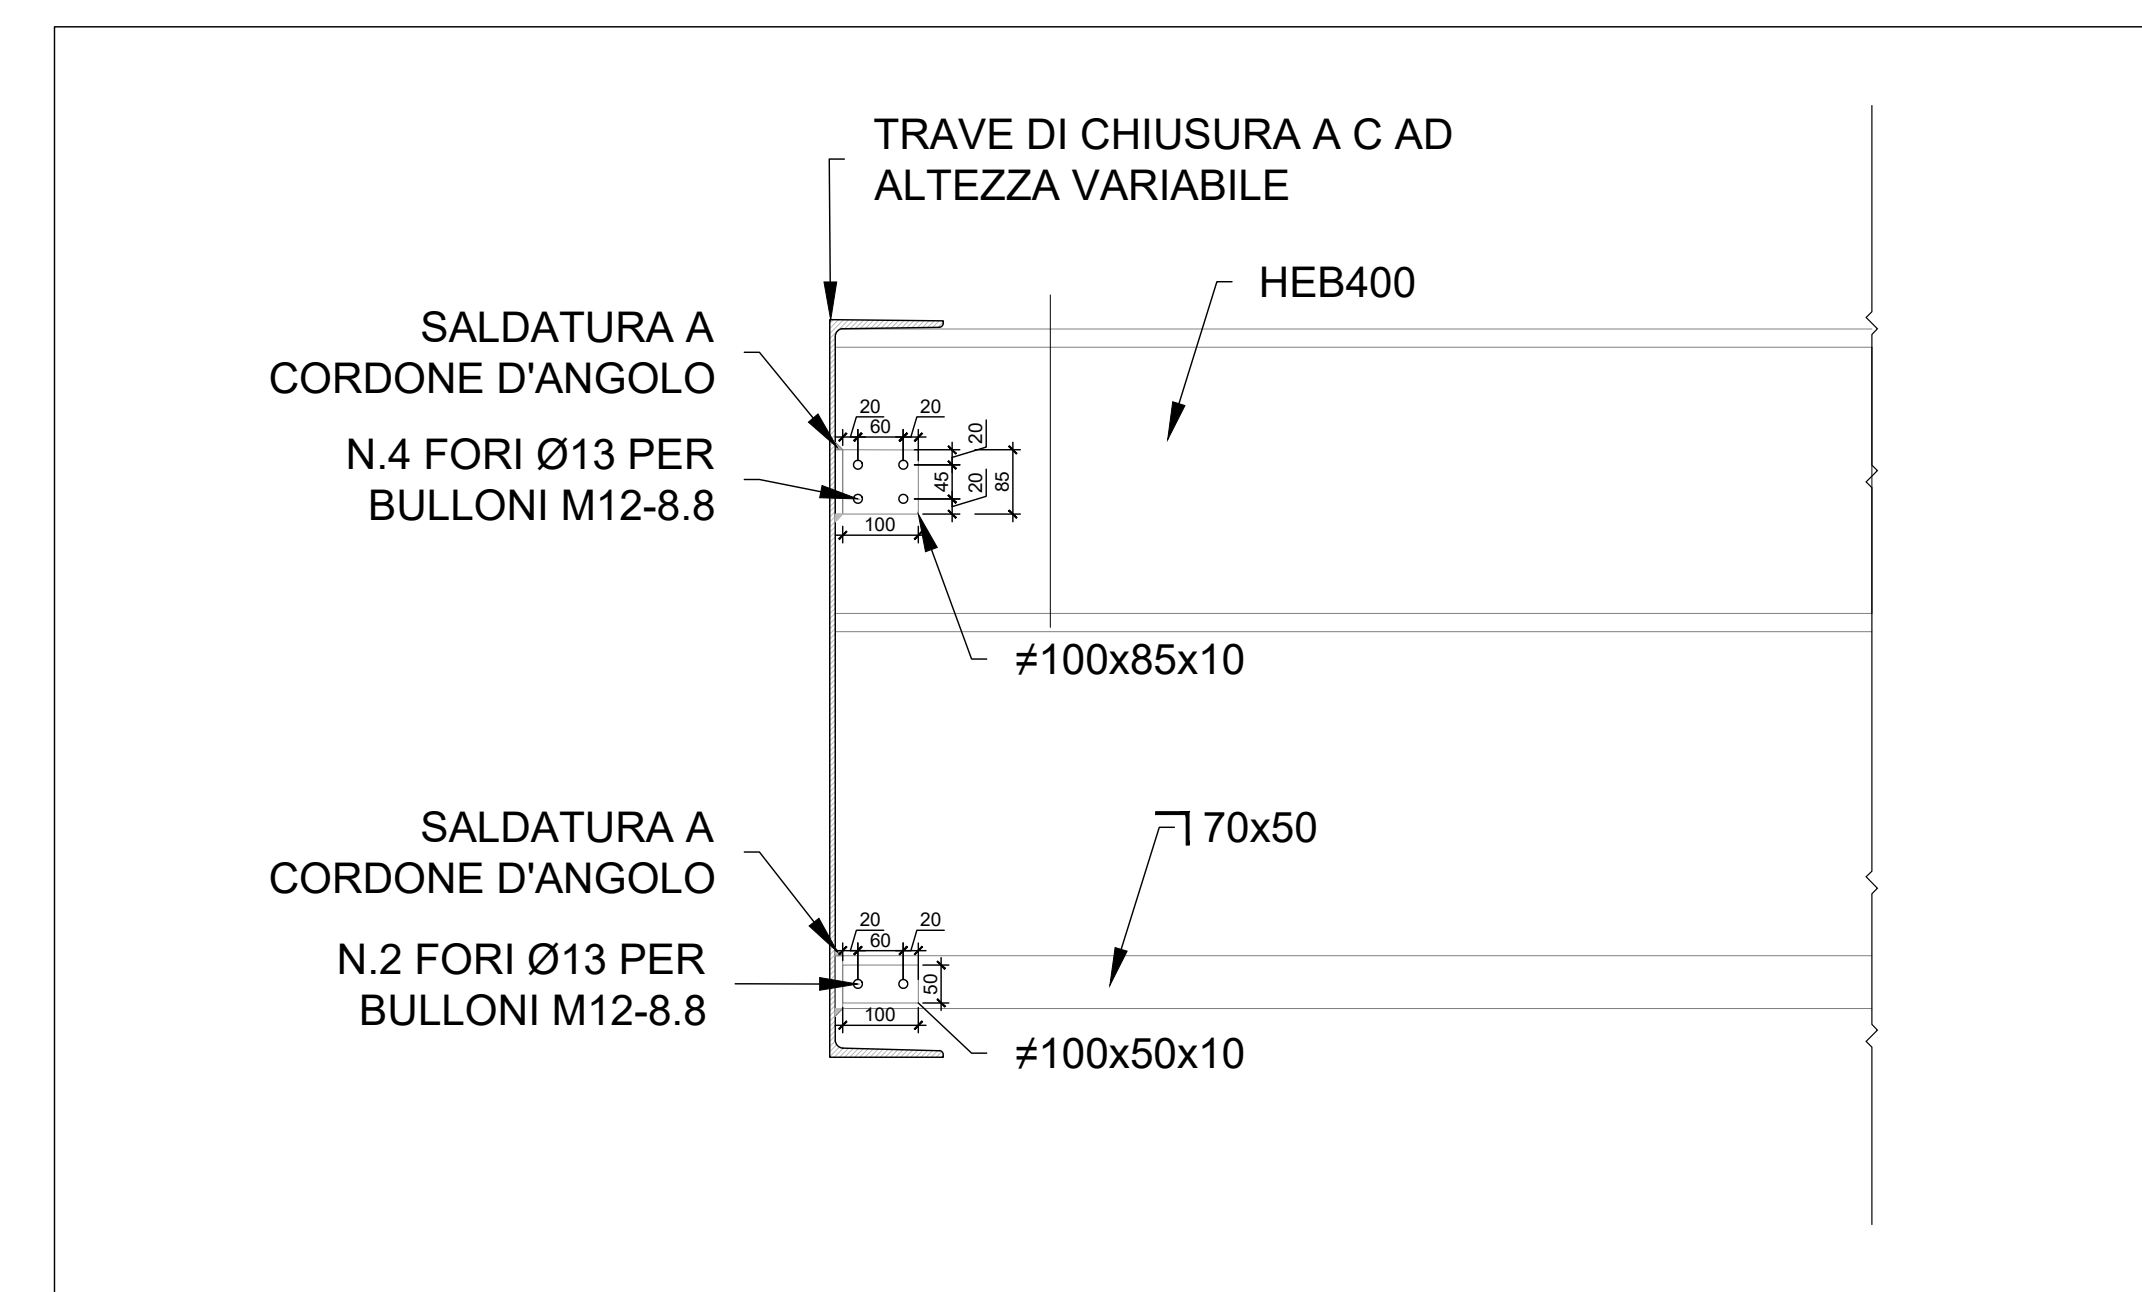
TRAVE DI CHIUSURA A C AD ALTEZZA VARIABILE

HEB400

SALDATURA A CORDONE D'ANGOLO

20
60
20
20

N.4 FORI Ø13 PER BULLONI M12-8.8

45
20
85
100

≠100x85x10

SALDATURA A CORDONE D'ANGOLO

⌐| 70x50

20
60
20

N.2 FORI Ø13 PER BULLONI M12-8.8

50
100

≠100x50x10